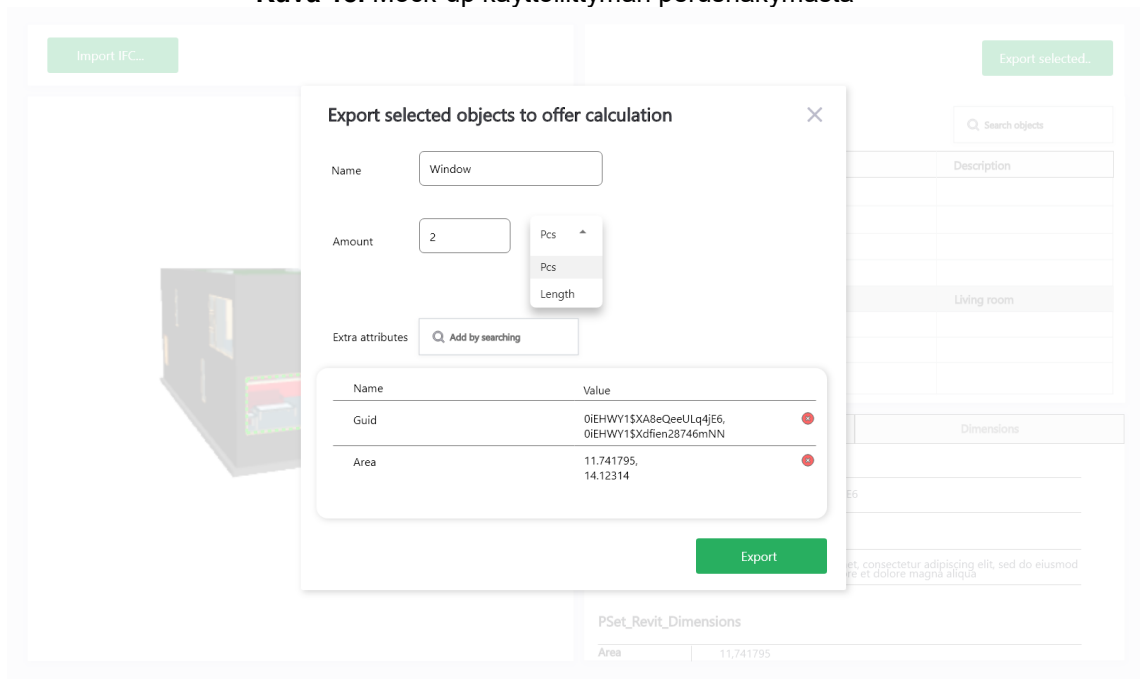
Kuva 10. Mock-up käyttöliittymän perusnäkymästä

Import IFC...

Export selected...

Search objects

Description

Living room

Dimensions

E6

et, consectetur adipiscing elit, sed do eiusmod re et dolore magna aliqua

PSet_Revit_Dimensions

Area 11,741795

Export selected objects to offer calculation

Name Window

Amount 2

Pcs
Pcs
Length

Extra attributes Add by searching

| Name | Value |
|---|---|
| Guid | 0iEHWY1$XA8eQeeULq4jE6, 0iEHWY1$Xdfien28746mNN |
| Area | 11.741795, 14.12314 |

Export